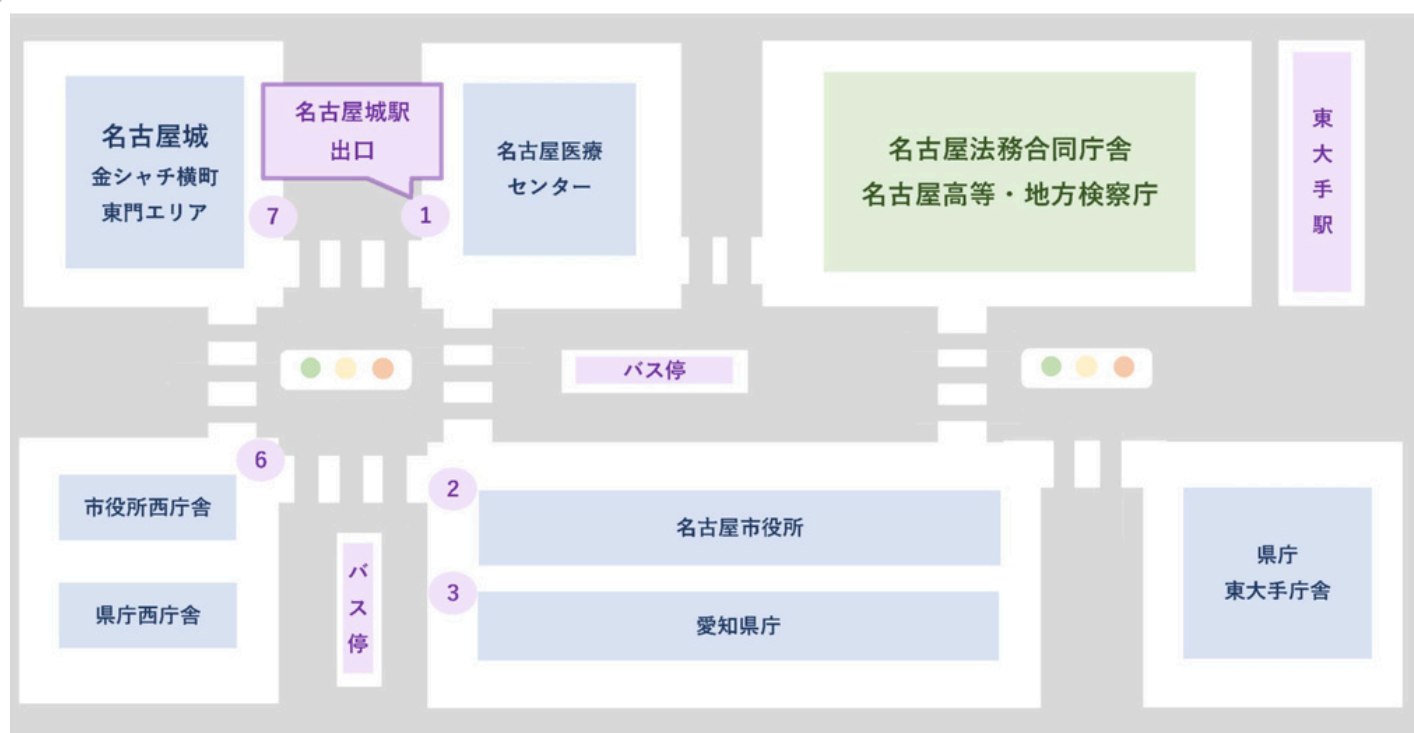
名古屋城
金シャチ横町
東門エリア

名古屋城駅
出口

7

1

名古屋医療
センター

名古屋法務合同庁舎
名古屋高等・地方検察庁

東
大
手
駅

バス停

6

2

市役所西庁舎

名古屋市役所

3

県庁西庁舎

バ
ス
停

愛知県庁

県庁
東大手庁舎